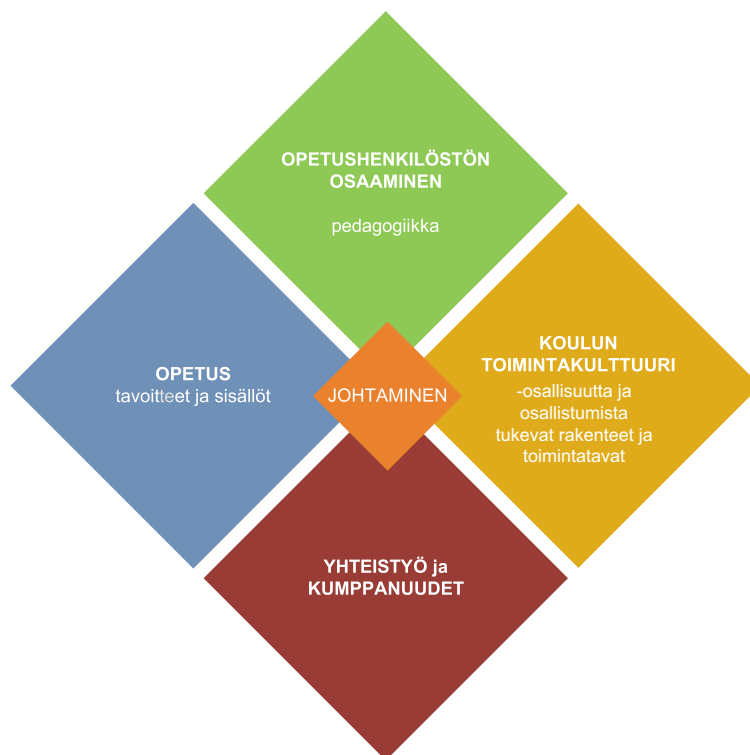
OPETUSHENKILÖSTÖN OSAAMINEN

pedagogiikka

OPETUS
tavoitteet ja sisällöt

JOHTAMINEN

KOULUN TOIMINTAKULTTUURI
-osallisuutta ja osallistumista tukevat rakenteet ja toimintatavat

YHTEISTYÖ ja KUMPPANUUDET